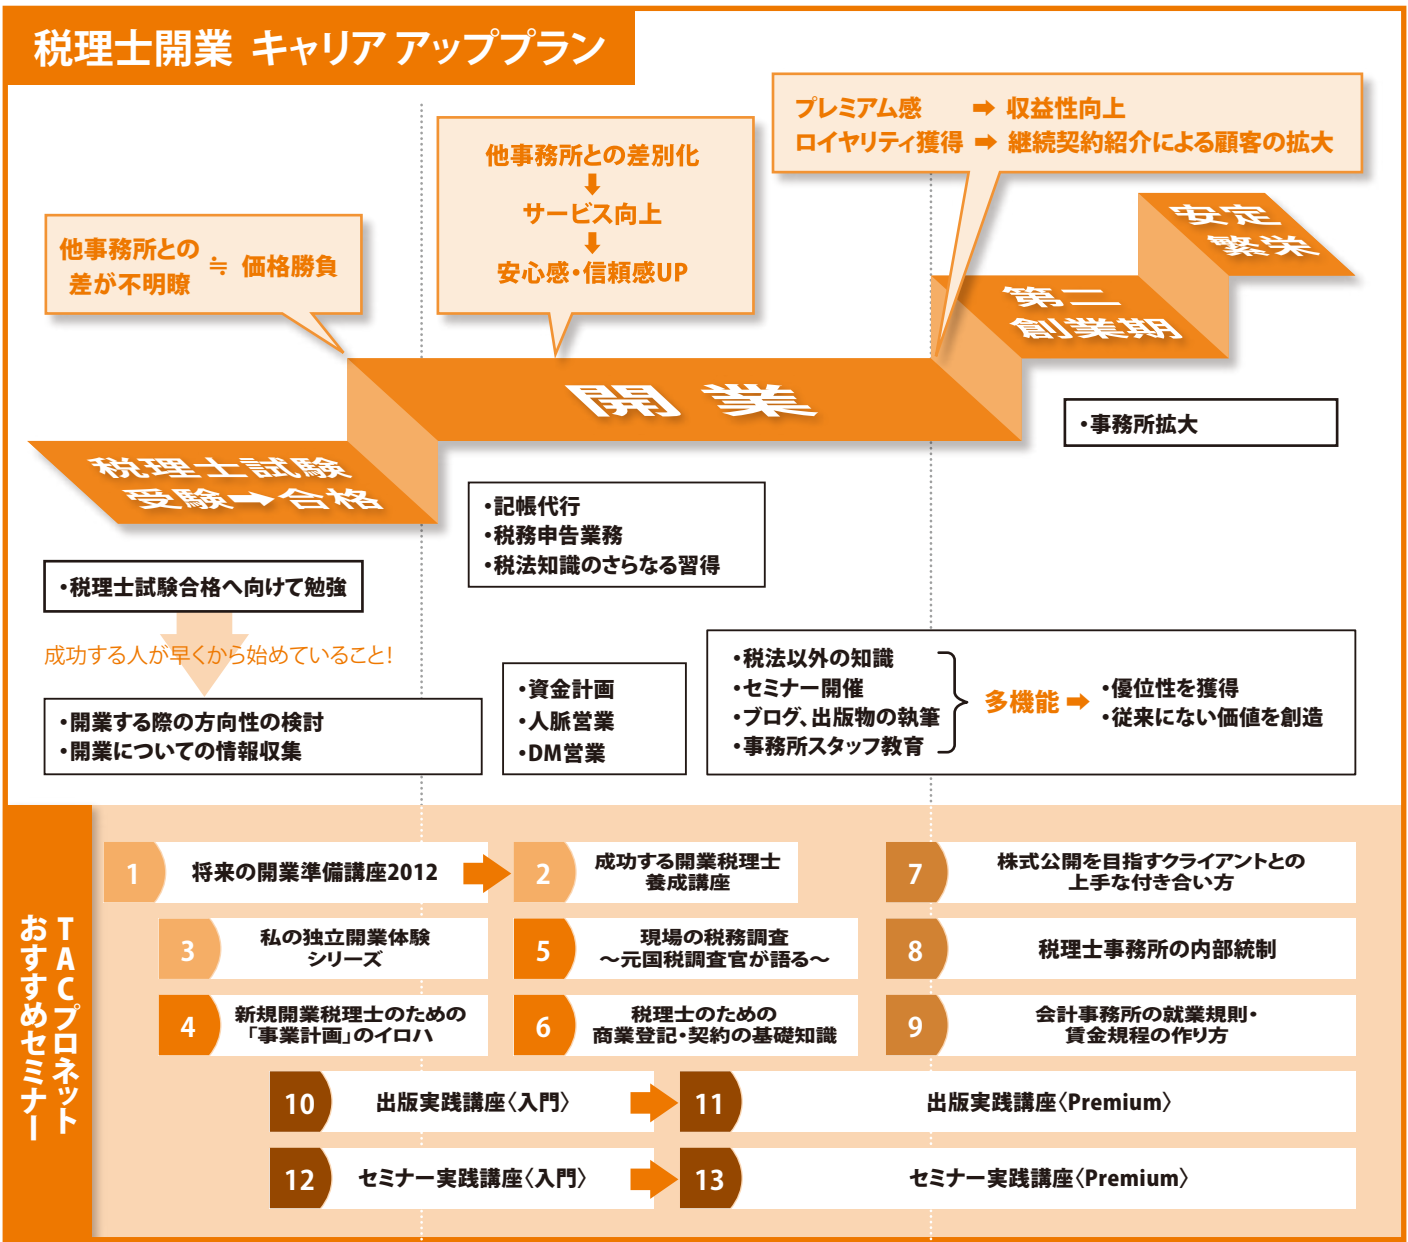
税理士開業 キャリアアッププラン

他事務所との差が不明瞭 ≒ 価格勝負

他事務所との差別化
⬇
サービス向上
⬇
安心感・信頼感UP

プレミアム感 ➡ 収益性向上
ロイヤリティ獲得 ➡ 継続契約紹介による顧客の拡大

安定 繁栄

第二 創業期

開 業

税理士試験 受験➡合格

・事務所拡大

・記帳代行
・税務申告業務
・税法知識のさらなる習得

・税理士試験合格へ向けて勉強

成功する人が早くから始めていること!

・開業する際の方向性の検討
・開業についての情報収集

・資金計画
・人脈営業
・DM営業

・税法以外の知識
・セミナー開催
・ブログ、出版物の執筆
・事務所スタッフ教育

多機能 ➡ ・優位性を獲得
・従来にない価値を創造

TACプロネット おすすめセミナー

| | | | | | |
|---|---|---|---|---|---|
| 1 | 将来の開業準備講座2012 | 2 | 成功する開業税理士養成講座 | 7 | 株式公開を目指すクライアントとの上手な付き合い方 |
| 3 | 私の独立開業体験シリーズ | 5 | 現場の税務調査 ～元国税調査官が語る～ | 8 | 税理士事務所の内部統制 |
| 4 | 新規開業税理士のための「事業計画」のイロハ | 6 | 税理士のための商業登記・契約の基礎知識 | 9 | 会計事務所の就業規則・賃金規程の作り方 |

10 出版実践講座〈入門〉 ➡ 11 出版実践講座〈Premium〉

12 セミナー実践講座〈入門〉 ➡ 13 セミナー実践講座〈Premium〉